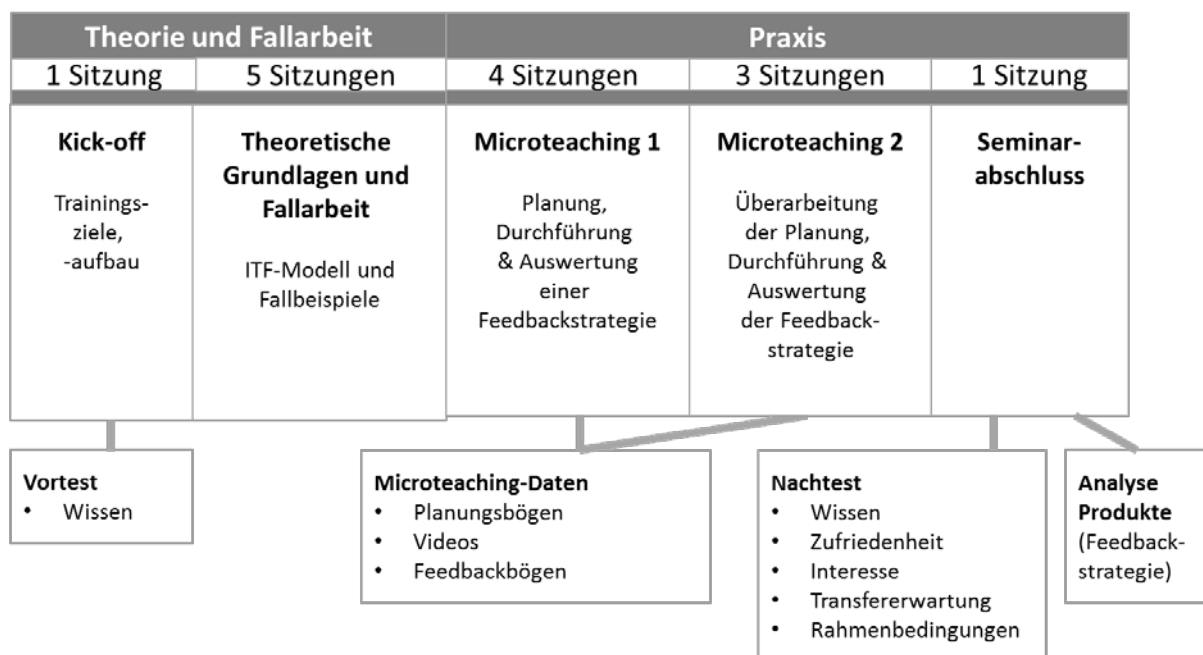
Theorie und Fallarbeit

Praxis

| 1 Sitzung | 5 Sitzungen | 4 Sitzungen | 3 Sitzungen | 1 Sitzung |
|---|---|---|---|---|
| **Kick-off** Trainingsziele, -aufbau | **Theoretische Grundlagen und Fallarbeit** ITF-Modell und Fallbeispiele | **Microteaching 1** Planung, Durchführung & Auswertung einer Feedbackstrategie | **Microteaching 2** Überarbeitung der Planung, Durchführung & Auswertung der Feedbackstrategie | **Seminarabschluss** |

**Vortest**
• Wissen

**Microteaching-Daten**
• Planungsbögen
• Videos
• Feedbackbögen

**Nachtest**
• Wissen
• Zufriedenheit
• Interesse
• Transfererwartung
• Rahmenbedingungen

**Analyse Produkte** (Feedbackstrategie)